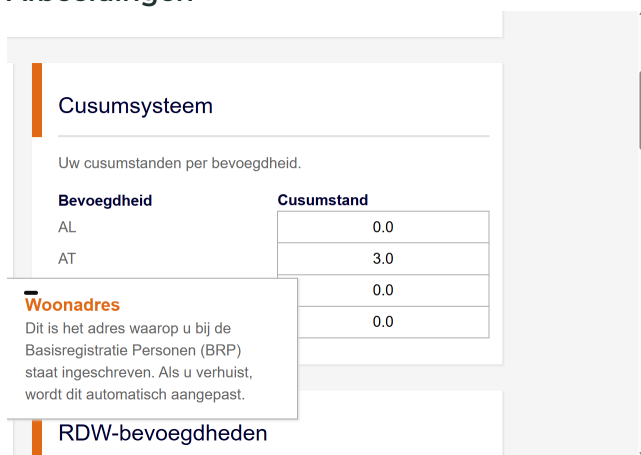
Afbeeldingen

Cusumsysteem

Uw cusumstanden per bevoegdheid.

| Bevoegdheid | Cusumstand |
|---|---|
| AL | 0.0 |
| AT | 3.0 |
| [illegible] | 0.0 |
| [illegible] | 0.0 |

Woonadres
Dit is het adres waarop u bij de Basisregistratie Personen (BRP) staat ingeschreven. Als u verhuist, wordt dit automatisch aangepast.

RDW-bevoegdheden